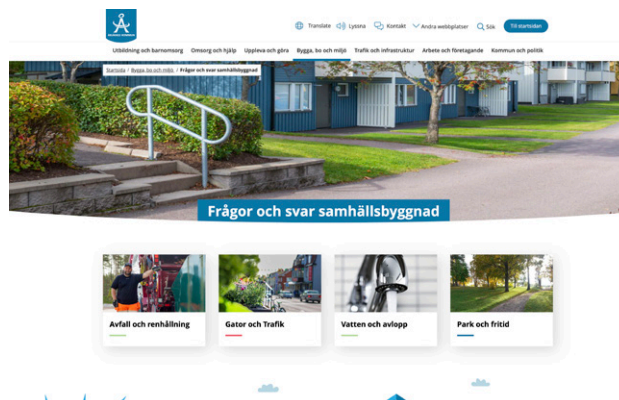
Translate Lyssna Kontakt Andra webbplatser Sök Till startsidan

Utbildning och barnomsorg Omsorg och hjälp Uppleva och göra Bygga, bo och miljö Trafik och infrastruktur Arbete och företagande Kommun och politik

Startsida / Bygga, bo och miljö / Frågor och svar samhällsbyggnad

Frågor och svar samhällsbyggnad

Avfall och renhållning

Gator och Trafik

Vatten och avlopp

Park och fritid